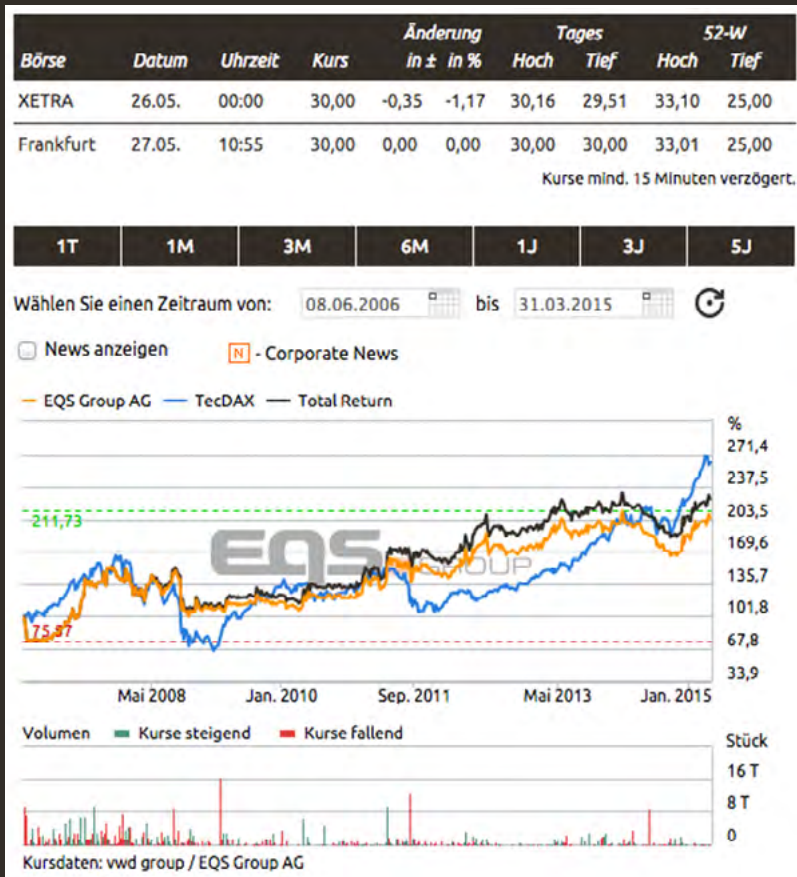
| Börse | Datum | Uhrzeit | Kurs | Änderung in ± | Änderung in % | Tages Hoch | Tages Tief | 52-W Hoch | 52-W Tief |
|---|---|---|---|---|---|---|---|---|---|
| XETRA | 26.05. | 00:00 | 30,00 | -0,35 | -1,17 | 30,16 | 29,51 | 33,10 | 25,00 |
| Frankfurt | 27.05. | 10:55 | 30,00 | 0,00 | 0,00 | 30,00 | 30,00 | 33,01 | 25,00 |

Kurse mind. 15 Minuten verzögert.

1T 1M 3M 6M 1J 3J 5J

Wählen Sie einen Zeitraum von: 08.06.2006 bis 31.03.2015

News anzeigen

N - Corporate News

EQS Group AG TecDAX Total Return

%
271,4
237,5
203,5
169,6
135,7
101,8
67,8
33,9

211,73
75,57

EQS GROUP

Mai 2008 Jan. 2010 Sep. 2011 Mai 2013 Jan. 2015

Volumen Kurse steigend Kurse fallend

Stück
16 T
8 T
0

Kursdaten: vwd group / EQS Group AG